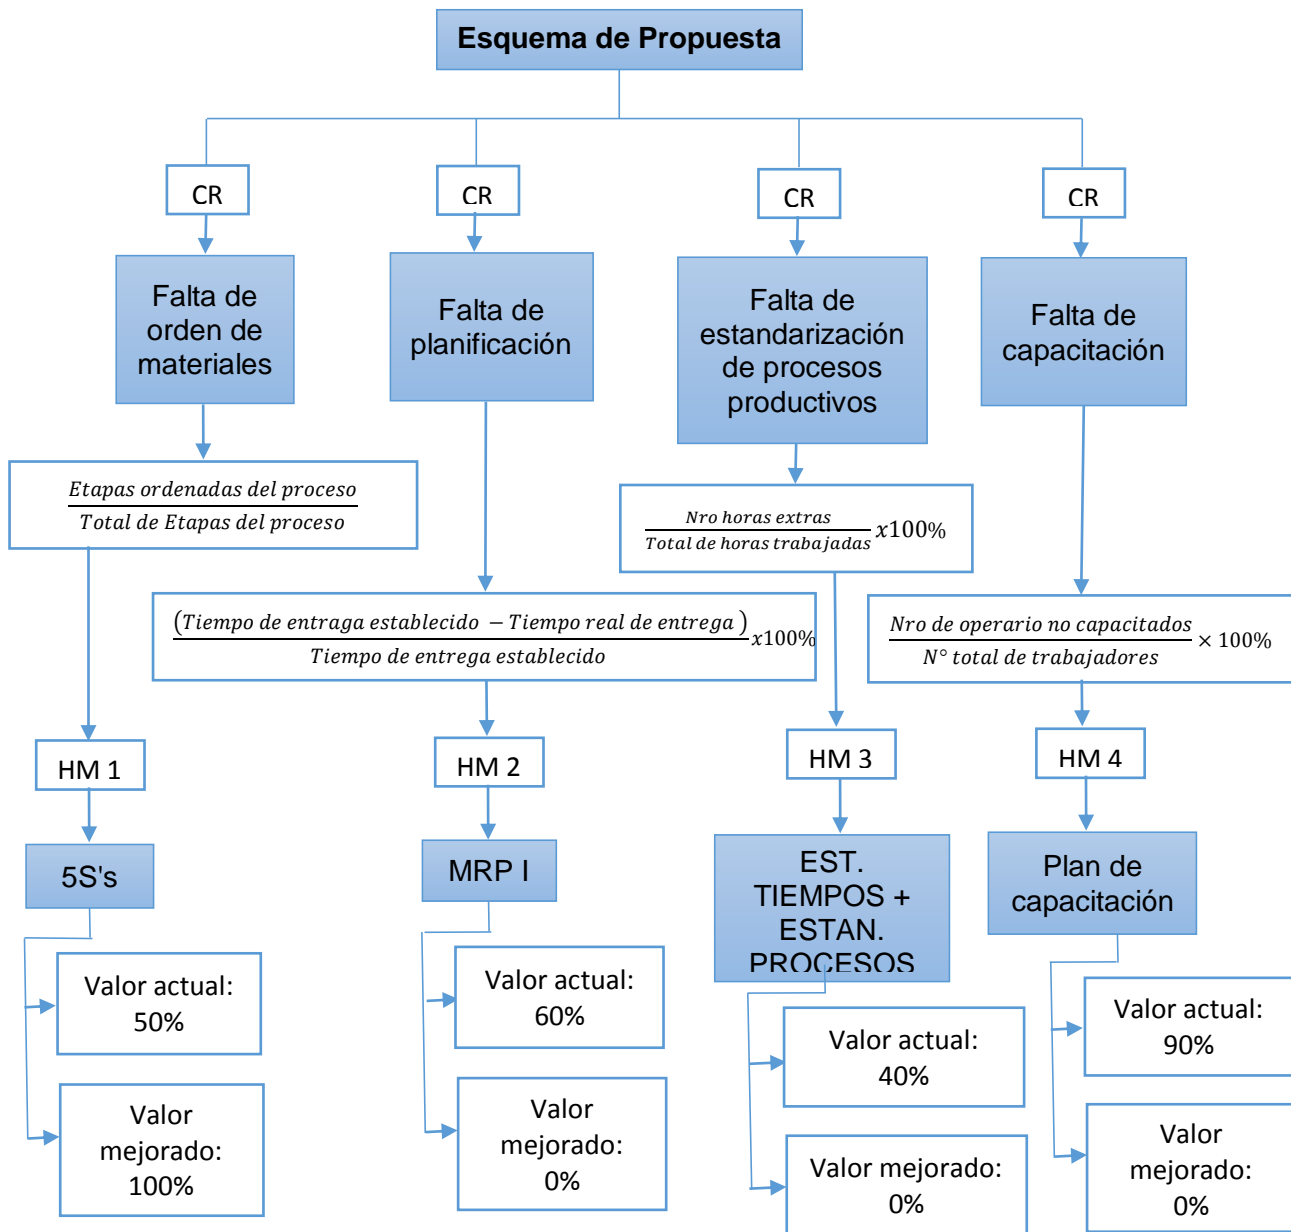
Esquema de Propuesta

CR

Falta de orden de materiales

$\frac{Etapas\ ordenadas\ del\ proceso}{Total\ de\ Etapas\ del\ proceso}$

HM 1

5S's

Valor actual: 50%

Valor mejorado: 100%

CR

Falta de planificación

$\frac{(Tiempo\ de\ entraga\ establecido\ - Tiempo\ real\ de\ entrega\ )}{Tiempo\ de\ entrega\ establecido} x100\%$

HM 2

MRP I

Valor actual: 60%

Valor mejorado: 0%

CR

Falta de estandarización de procesos productivos

$\frac{Nro\ horas\ extras}{Total\ de\ horas\ trabajadas} x100\%$

HM 3

EST. TIEMPOS + ESTAN. PROCESOS

Valor actual: 40%

Valor mejorado: 0%

CR

Falta de capacitación

$\frac{Nro\ de\ operario\ no\ capacitados}{N°\ total\ de\ trabajadores} \times 100\%$

HM 4

Plan de capacitación

Valor actual: 90%

Valor mejorado: 0%